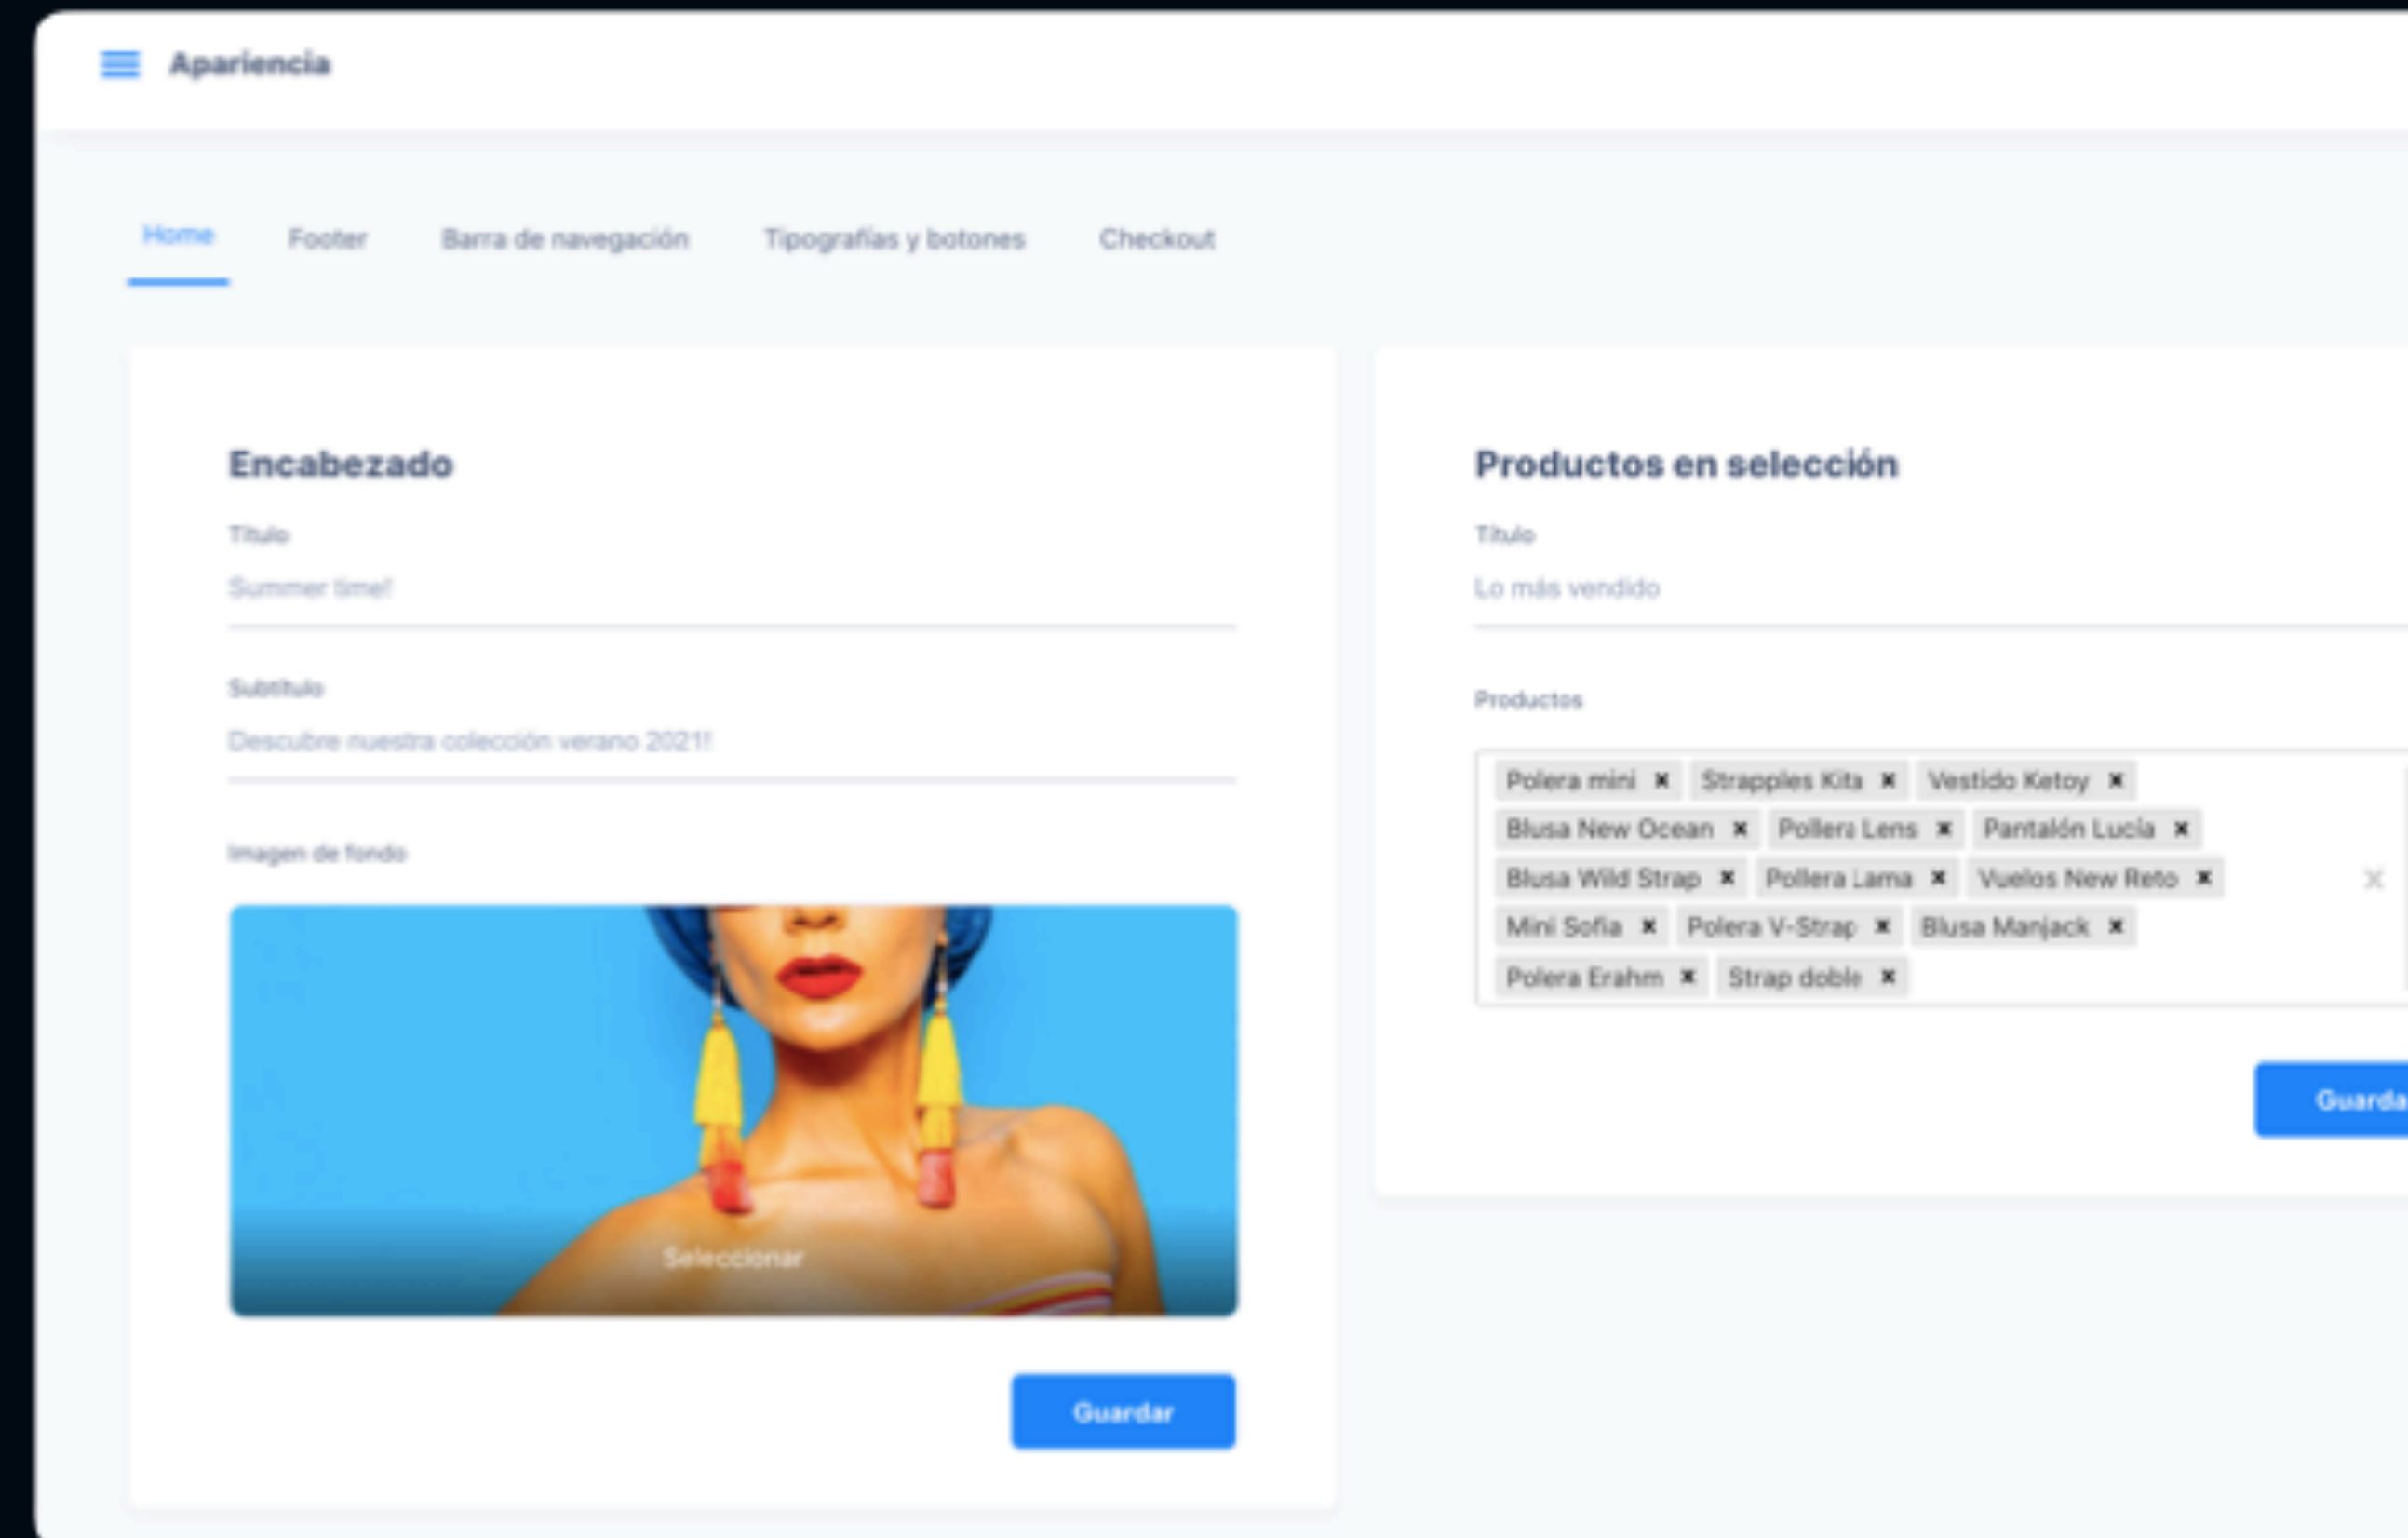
Apariencia

Home Footer Barra de navegación Tipografías y botones Checkout

Encabezado

Título
Summer time!

Subtítulo
Descubre nuestra colección verano 2021!

Imagen de fondo

Seleccionar

Guardar

Productos en selección

Título
Lo más vendido

Productos

Polera mini ✖ Strapples Kita ✖ Vestido Ketoy ✖
Blusa New Ocean ✖ Pollera Lens ✖ Pantalón Lucia ✖
Blusa Wild Strap ✖ Pollera Lama ✖ Vuelos New Reto ✖
Mini Sofia ✖ Polera V-Strap ✖ Blusa Manjack ✖
Polera Erahm ✖ Strap doble ✖

Guarda